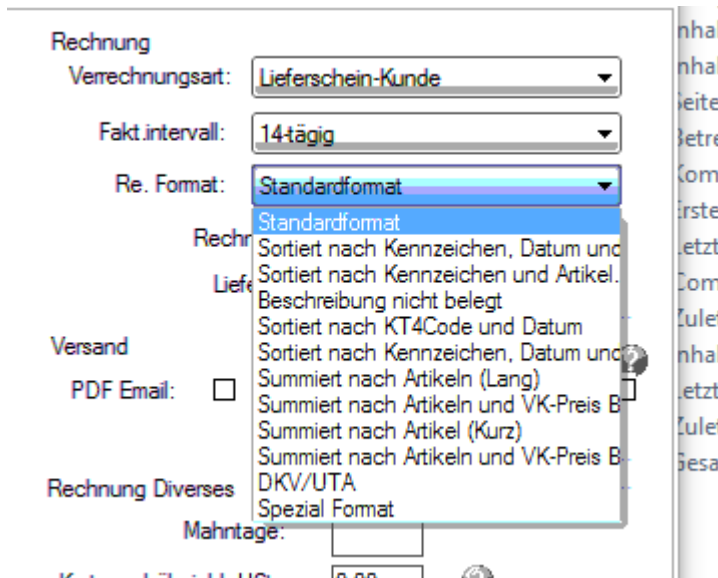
Rechnung

Verrechnungsart: Lieferschein-Kunde

Fakt.intervall: 14-tägig

Re. Format: Standardformat

Standardformat
Sortiert nach Kennzeichen, Datum und
Sortiert nach Kennzeichen und Artikel.
Beschreibung nicht belegt
Sortiert nach KT4Code und Datum
Sortiert nach Kennzeichen, Datum und
Summiert nach Artikeln (Lang)
Summiert nach Artikeln und VK-Preis B
Summiert nach Artikel (Kurz)
Summiert nach Artikeln und VK-Preis B
DKV/UTA
Spezial Format

Rechn

Liefe

Versand

PDF Email:

Rechnung Diverses

Mahntage:

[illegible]

nhal
nhal
Seite
Betre
Kom
Erste
Letzt
Com
Zulet
nhal
Letzt
Zulet
Gesa